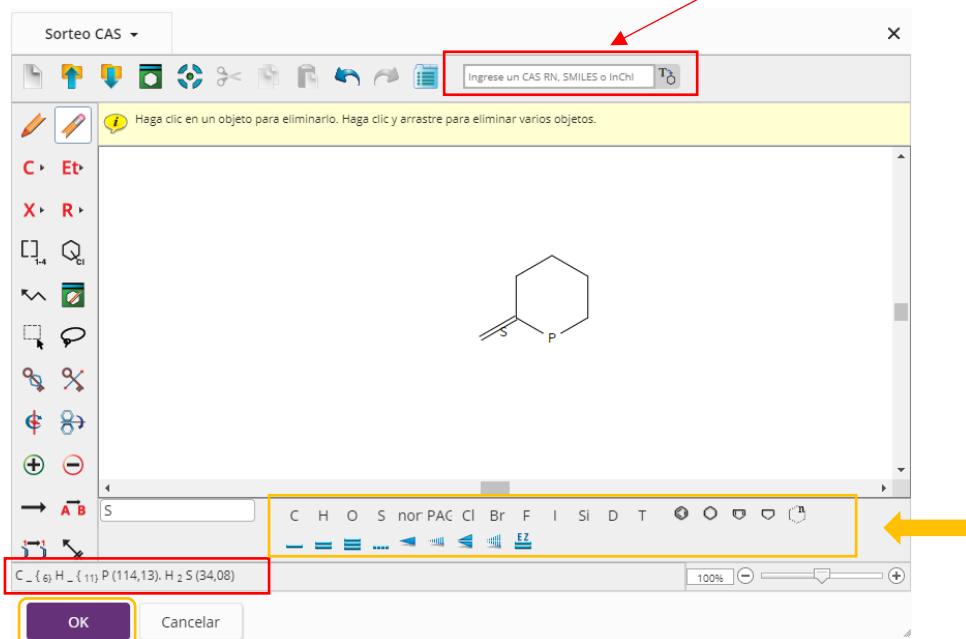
Sorteo CAS

Ingrese un CAS RN, SMILES o InChI

Haga clic en un objeto para eliminarlo. Haga clic y arrastre para eliminar varios objetos.

C
Et
X
R
1-4
Cl

S
P

S

C H O S nor PAC Cl Br F I Si D T

EZ

C _ { 6} H _ { 11} P (114,13). H 2 S (34,08)

100%

OK
Cancelar